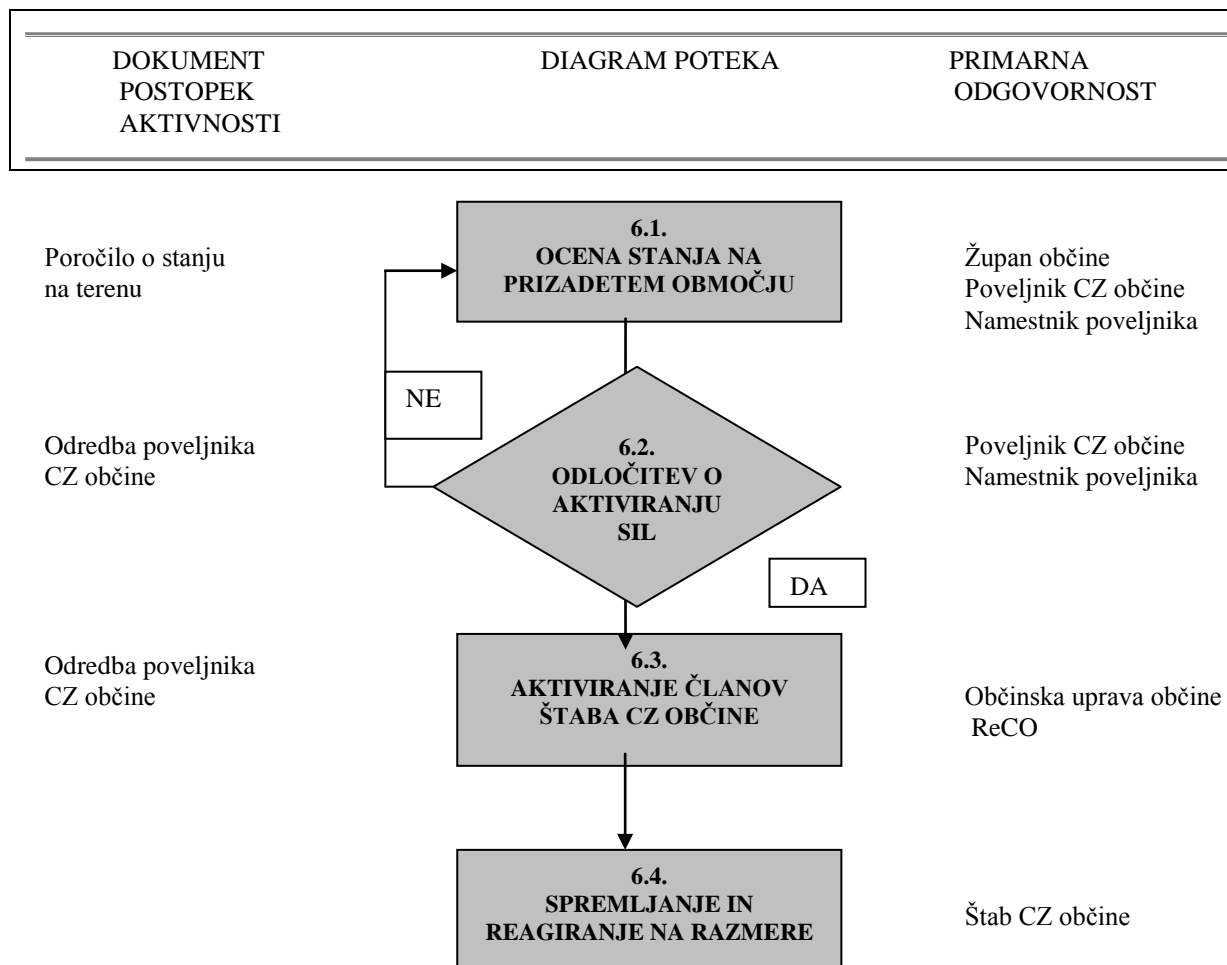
DOKUMENT POSTOPEK AKTIVNOSTI

DIAGRAM POTEKA

PRIMARNA ODGOVORNOST

Poročilo o stanju na terenu

6.1. OCENA STANJA NA PRIZADETEM OBMOČJU

Župan občine
Poveljnik CZ občine
Namestnik poveljnika

NE

Odredba poveljnika CZ občine

6.2. ODLOČITEV O AKTIVIRANJU SIL

Poveljnik CZ občine
Namestnik poveljnika

DA

Odredba poveljnika CZ občine

6.3. AKTIVIRANJE ČLANOV ŠTABA CZ OBČINE

Občinska uprava občine
ReCO

6.4. SPREMLJANJE IN REAGIRANJE NA RAZMERE

Štab CZ občine